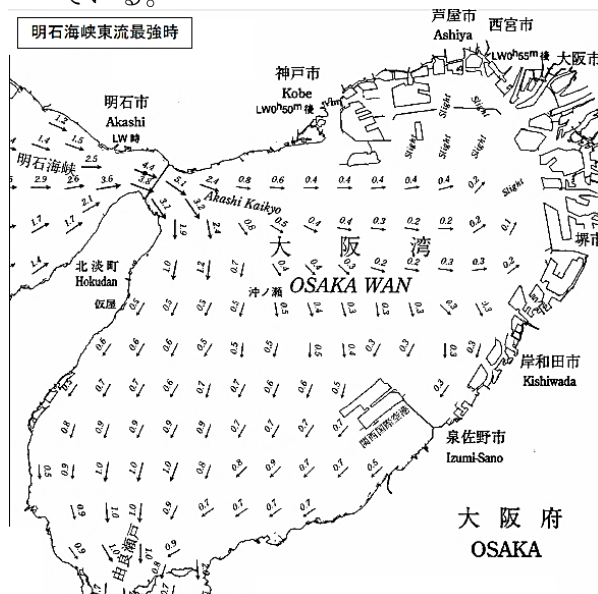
明石海峡東流最強時

芦屋市
Ashiya
西宮市
LW0h55m後
大阪市

神戸市
Kobe
LW0h50m後

明石市
Akashi
LW時

明石海峡
Akashi Kaikyo

Slight
Slight
Slight
Slight
Slight
Slight

1.2
1.4
1.5
2.5
2.9
2.6
3.6
4.4
3.4
5.1
2.4
0.8
0.6
0.4
0.4
0.4
0.4
0.4
0.2
1.7
1.7
2.1
3.2
2.4
1.9
0.5
0.4
0.4
0.3
0.2
0.2
0.1
1.4

大阪湾
OSAKA WAN

堺市

北淡町
Hokudan
仮屋

沖ノ瀬

岸和田市
Kishiwada

関西国際空港

泉佐野市
Izumi-Sano

由良瀬戸

大阪府
OSAKA